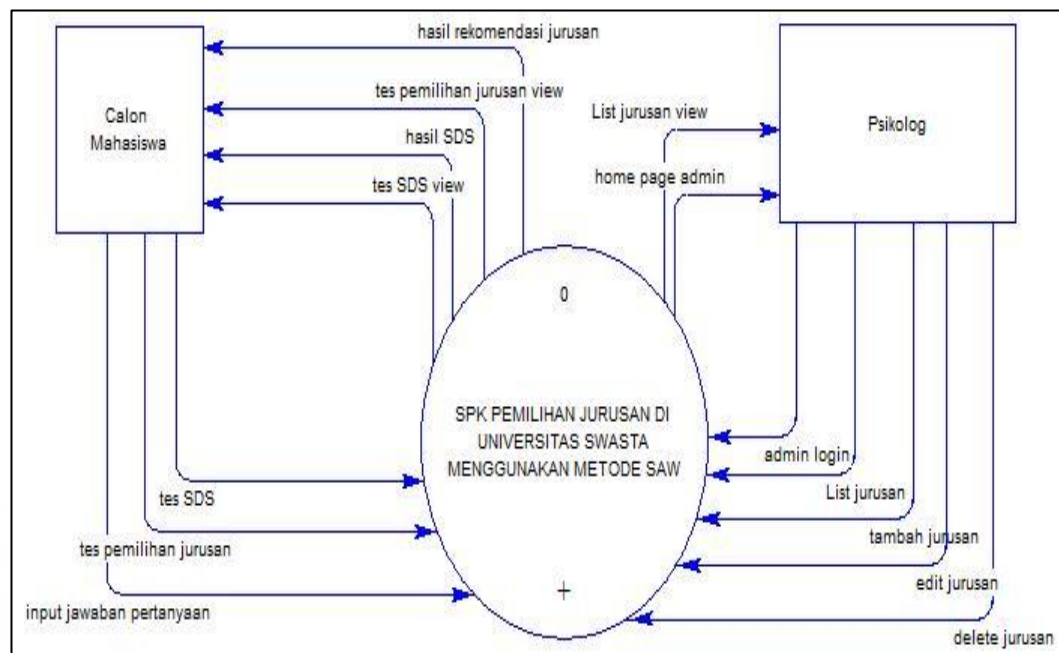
Calon Mahasiswa

hasil rekomendasi jurusan

tes pemilihan jurusan view

hasil SDS

tes SDS view

List jurusan view

home page admin

Psikolog

0

SPK PEMILIHAN JURUSAN DI UNIVERSITAS SWASTA MENGGUNAKAN METODE SAW

+

tes SDS

tes pemilihan jurusan

input jawaban pertanyaan

admin login

List jurusan

tambah jurusan

edit jurusan

delete jurusan